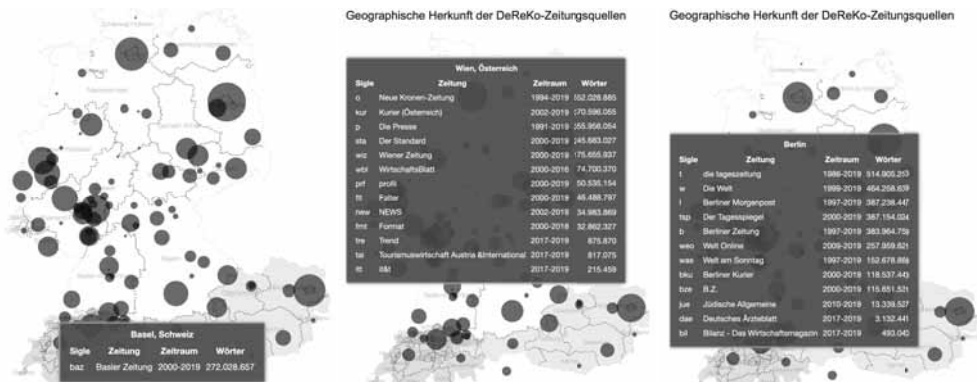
Basel, Schweiz

| Sigle | Zeitung | Zeitraum | Wörter |
|---|---|---|---|
| baz | Basler Zeitung | 2000-2019 | 272.028.657 |

Geographische Herkunft der DeReKo-Zeitungsquellen

Wien, Österreich

| Sigle | Zeitung | Zeitraum | Wörter |
|---|---|---|---|
| o | Neue Kronen-Zeitung | 1994-2019 | 552.028.885 |
| kur | Kurier (Österreich) | 2002-2019 | 370.596.055 |
| p | Die Presse | 1991-2019 | 355.958.054 |
| sta | Der Standard | 2000-2019 | 345.883.027 |
| wiz | Wiener Zeitung | 2000-2019 | 175.655.837 |
| wbl | WirtschaftsBlatt | 2000-2016 | 74.700.370 |
| prf | profil | 2000-2019 | 50.535.154 |
| flt | Falter | 2000-2019 | 46.488.797 |
| new | NEWS | 2002-2019 | 34.983.869 |
| fmt | Format | 2000-2018 | 32.862.327 |
| tre | Trend | 2017-2019 | 875.870 |
| tai | Tourismuswirtschaft Austria &International | 2017-2019 | 817.075 |
| itt | itt | 2017-2019 | 215.459 |

Geographische Herkunft der DeReKo-Zeitungsquellen

Berlin

| Sigle | Zeitung | Zeitraum | Wörter |
|---|---|---|---|
| t | die tageszeitung | 1986-2019 | 514.905.210 |
| w | Die Welt | 1999-2019 | 464.258.639 |
| l | Berliner Morgenpost | 1997-2019 | 387.238.447 |
| tsp | Der Tagesspiegel | 2000-2019 | 387.154.024 |
| b | Berliner Zeitung | 1997-2019 | 383.964.759 |
| weo | Welt Online | 2009-2019 | 257.959.821 |
| was | Welt am Sonntag | 1997-2019 | 152.678.868 |
| bku | Berliner Kurier | 2000-2019 | 118.537.443 |
| bze | B.Z. | 2000-2019 | 115.651.531 |
| jue | Jüdische Allgemeine | 2010-2019 | 13.339.527 |
| dae | Deutsches Ärzteblatt | 2017-2019 | 3.132.441 |
| bil | Bilanz - Das Wirtschaftsmagazin | 2017-2019 | 493.040 |